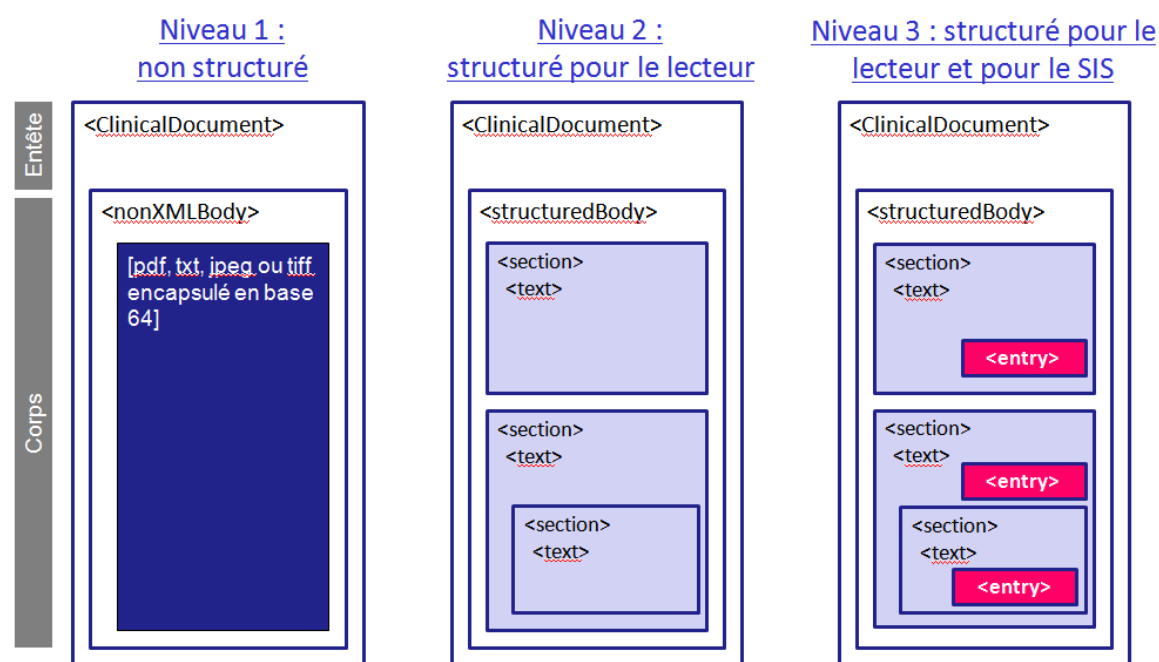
Niveau 1 : non structuré

Niveau 2 : structuré pour le lecteur

Niveau 3 : structuré pour le lecteur et pour le SIS

Entête

Corps

<ClinicalDocument>

<nonXMLBody>

[pdf, txt, jpeg ou tiff encapsulé en base 64]

<ClinicalDocument>

<structuredBody>

<section>
<text>

<section>
<text>

<section>
<text>

<ClinicalDocument>

<structuredBody>

<section>
<text>

<entry>

<section>
<text>

<entry>

<section>
<text>

<entry>